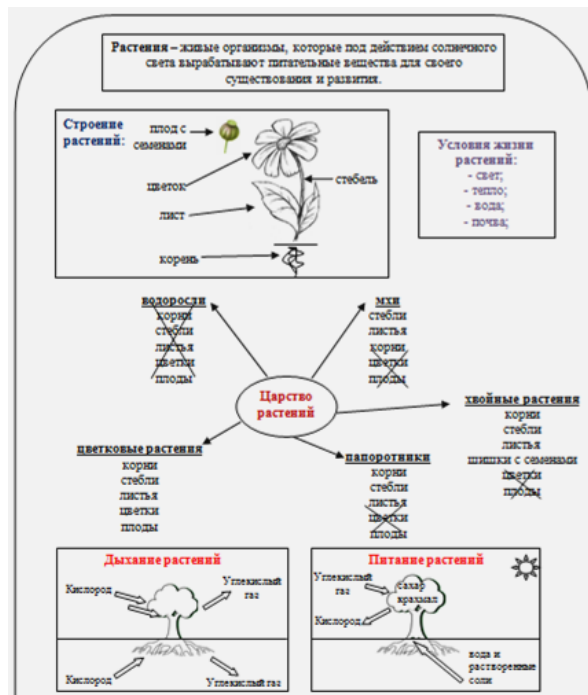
**Растения** – живые организмы, которые под действием солнечного света вырабатывают питательные вещества для своего существования и развития.

Строение растений:

плод с семенами

цветок

стебель

лист

корень

Условия жизни растений:
- свет;
- тепло;
- вода;
- почва;

Царство растений

водоросли
корни
стебли
листья
цветки
плоды

мхи
стебли
листья
корни
цветки
плоды

хвойные растения
корни
стебли
листья
шишки с семенами
цветки
плоды

цветковые растения
корни
стебли
листья
цветки
плоды

папоротники
корни
стебли
листья
цветки
плоды

Дыхание растений

Кислород

Углекислый газ

Кислород

Углекислый газ

Питание растений

Углекислый газ

сахар крахмал

Кислород

вода и растворенные соли